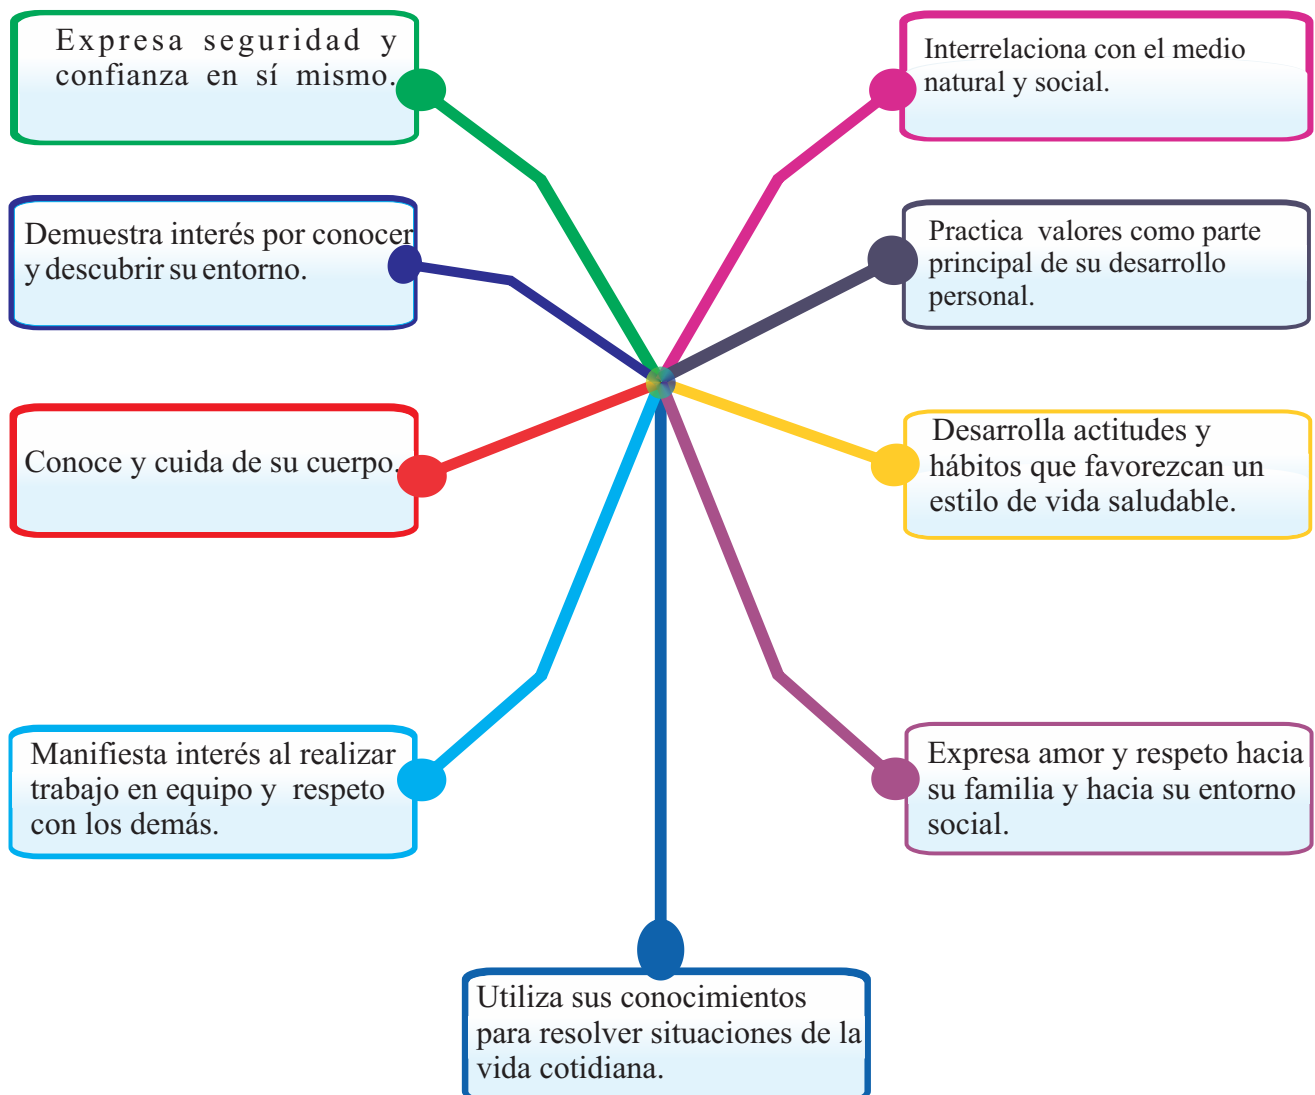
Expresa seguridad y confianza en sí mismo.

Interrelaciona con el medio natural y social.

Demuestra interés por conocer y descubrir su entorno.

Practica valores como parte principal de su desarrollo personal.

Conoce y cuida de su cuerpo.

Desarrolla actitudes y hábitos que favorezcan un estilo de vida saludable.

Manifiesta interés al realizar trabajo en equipo y respeto con los demás.

Expresa amor y respeto hacia su familia y hacia su entorno social.

Utiliza sus conocimientos para resolver situaciones de la vida cotidiana.